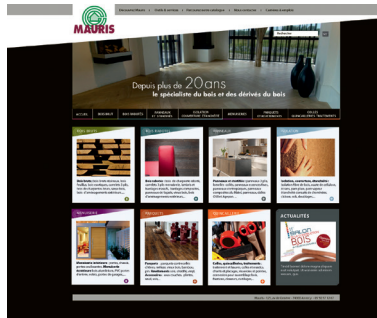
MAURIS

Découvrez Mauris | Accès & horaires | Recrutement | Mentions légales | Contactez-nous

Recherche

Depuis plus de 20ans
le spécialiste du bois et des dérivés du bois

ACCUEIL | BOIS MASSIFS | BOIS DÉRIVÉS | MENUISERIE ET CHARPENTE | ISOLATION CONSTRUCTION | QUINCAILLERIE | PARQUETS ET REVÊTEMENTS | COLLES ET PRODUITS DE TRAITEMENT

BOIS MASSIFS

BOIS DÉRIVÉS

PANNEAUX

ISOLATION

MENUISERIE

PARQUETS

COLLES

ACTUALITÉS

SALON BOIS

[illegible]